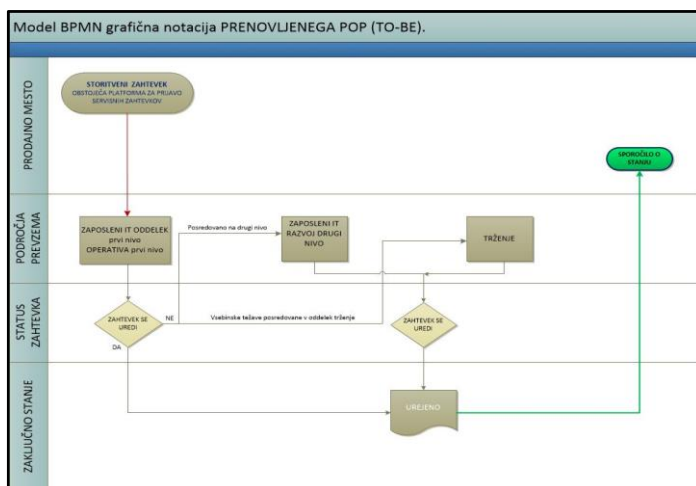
Model BPMN grafična notacija PRENOVLJENEGA POP (TO-BE).

PRODAJNO MESTO

STORITVENI ZAHTEVEK
OBSTOJEČA PLATFORMA ZA PRIJAVO SERVISNIH ZAHTEVKOV

SPOROČILO O STANJU

PODROČJA PREVZEMA

ZAPOSLENI IT ODDELEK prvi nivo OPERATIVA prvi nivo

Posredovano na drugi nivo

ZAPOSLENI IT RAZVOJ DRUGI NIVO

TRŽENJE

STATUS ZAHTEVKA

ZAHTEVEK SE UREDI

NE

Vsebinske težave posredovane v oddelek trženje

ZAHTEVEK SE UREDI

DA

ZAKLJUČNO STANJE

UREJENO